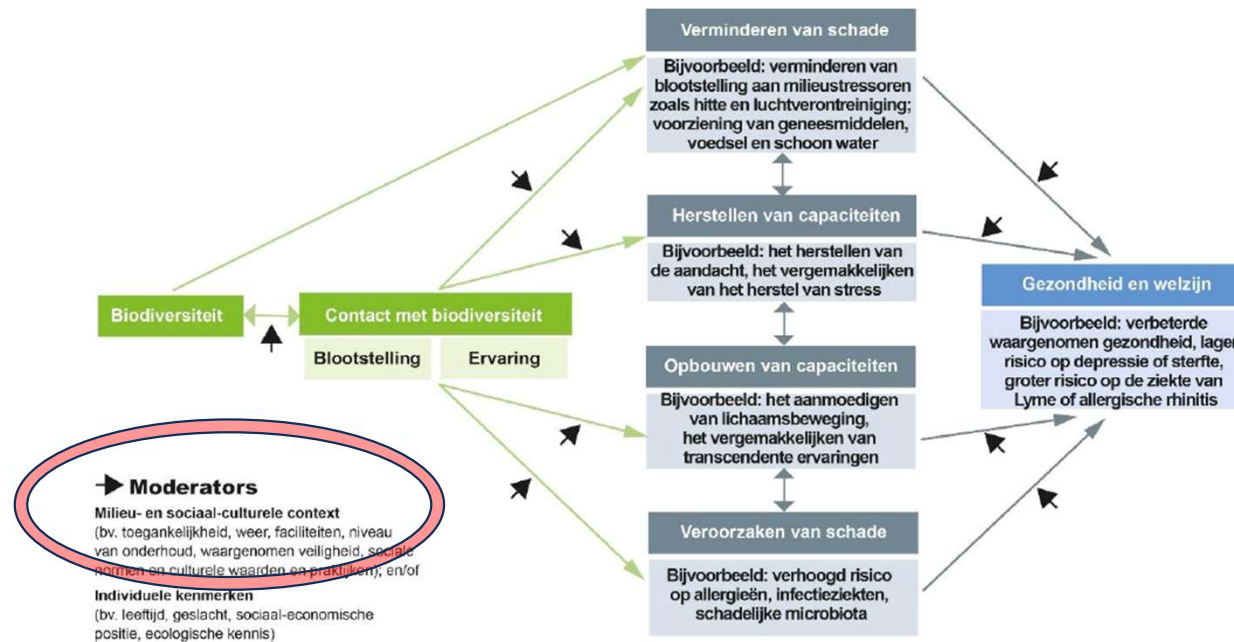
Biodiversiteit

Contact met biodiversiteit

Blootstelling

Ervaring

Verminderen van schade

Bijvoorbeeld: verminderen van blootstelling aan milieustressoren zoals hitte en luchtverontreiniging; voorziening van geneesmiddelen, voedsel en schoon water

Herstellen van capaciteiten

Bijvoorbeeld: het herstellen van de aandacht, het vergemakkelijken van het herstel van stress

Opbouwen van capaciteiten

Bijvoorbeeld: het aanmoedigen van lichaamsbeweging, het vergemakkelijken van transcendente ervaringen

Veroorzaken van schade

Bijvoorbeeld: verhoogd risico op allergieën, infectieziekten, schadelijke microbiota

Gezondheid en welzijn

Bijvoorbeeld: verbeterde waargenomen gezondheid, lager risico op depressie of sterfte, groter risico op de ziekte van Lyme of allergische rhinitis

Moderators

Milieu- en sociaal-culturele context
(bv. toegankelijkheid, weer, faciliteiten, niveau van onderhoud, waargenomen veiligheid, sociale normen en culturele waarden en praktijken); en/of

Individuele kenmerken
(bv. leeftijd, geslacht, sociaal-economische positie, ecologische kennis)